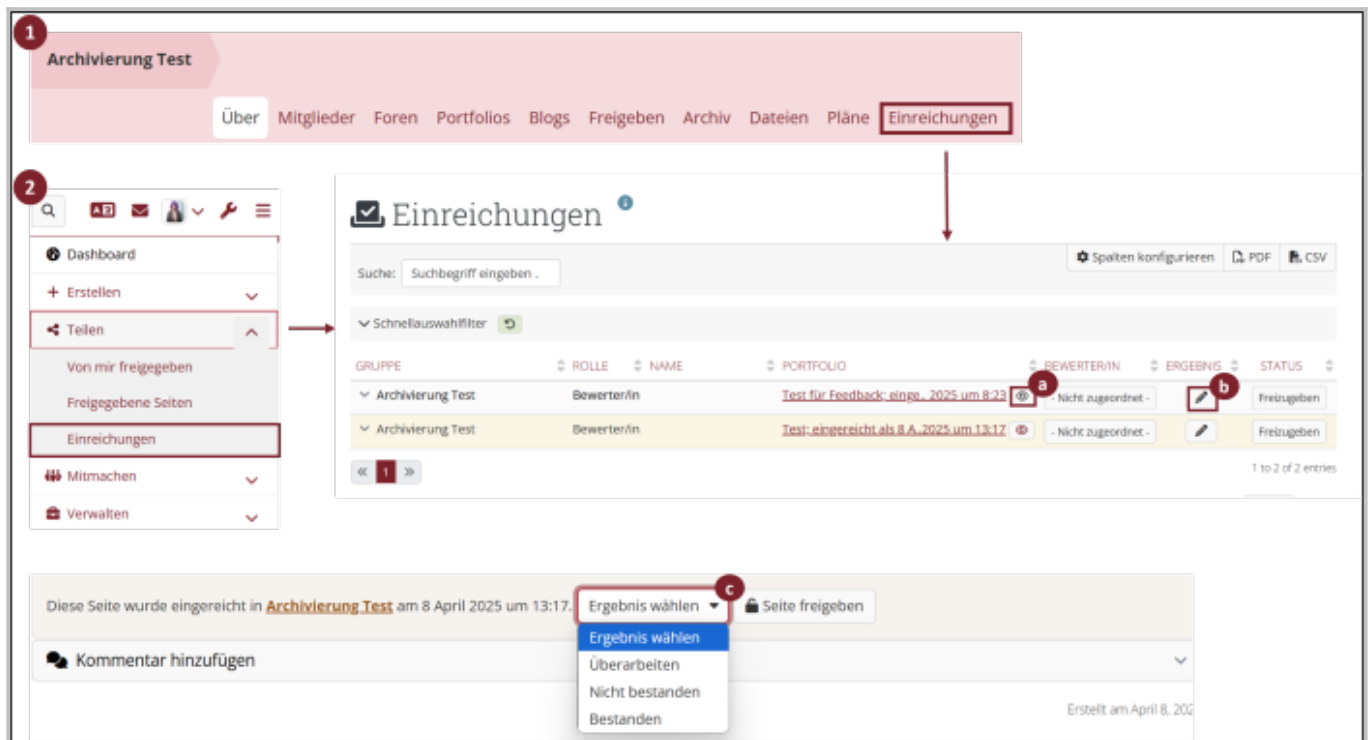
1

Archivierung Test

Über Mitglieder Foren Portfolios Blogs Freigeben Archiv Dateien Pläne Einreichungen

2

Dashboard
+ Erstellen
Teilen
Von mir freigegeben
Freigegebene Seiten
Einreichungen
Mitmachen
Verwalten

Einreichungen

Spalten konfigurieren PDF CSV

Suche: Suchbegriff eingeben .

Schnellauswahlfilter

| GRUPPE | ROLLE | NAME | PORTFOLIO | BEWERTER/IN | ERGEBNIS | STATUS |
|---|---|---|---|---|---|---|
| Archivierung Test | Bewerter/in | | Test für Feedback; einge.. 2025 um 8:23 | - Nicht zugeordnet - | | Freizugeben |
| Archivierung Test | Bewerter/in | | Test; eingereicht als 8.A..2025 um 13:17 | - Nicht zugeordnet - | | Freizugeben |

a

b

« 1 »

1 to 2 of 2 entries

Diese Seite wurde eingereicht in Archivierung Test am 8 April 2025 um 13:17. Ergebnis wählen Seite freigeben

c

Ergebnis wählen
Überarbeiten
Nicht bestanden
Bestanden

Kommentar hinzufügen

Erstellt am April 8, 202